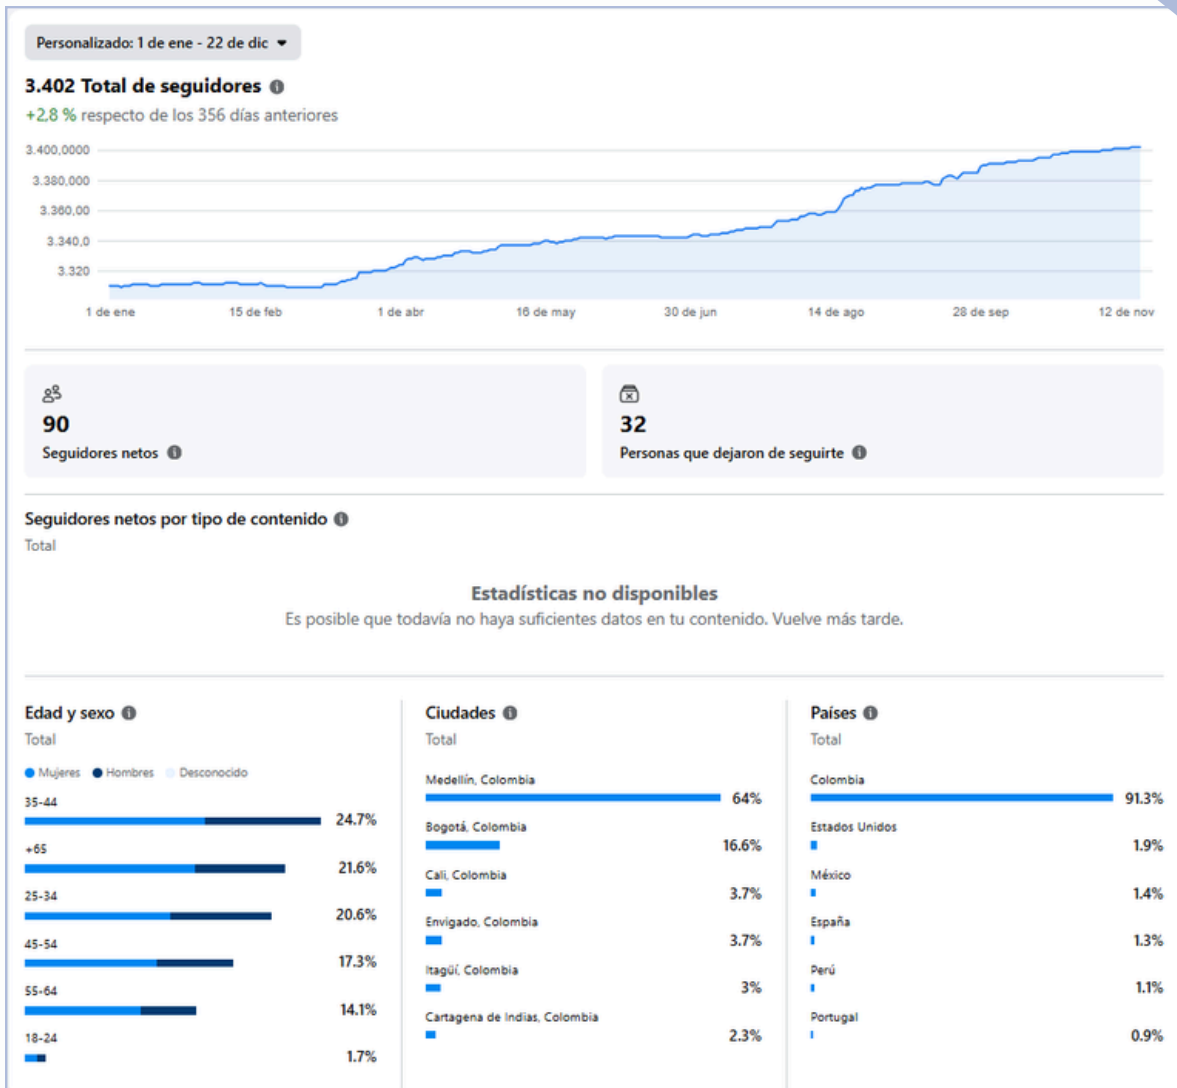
Personalizado: 1 de ene - 22 de dic

3.402 Total de seguidores

+2,8 % respecto de los 356 días anteriores

3.400,0000
3.380,000
3.360,00
3.340,0
3.320

1 de ene
15 de feb
1 de abr
16 de may
30 de jun
14 de ago
28 de sep
12 de nov

90
Seguidores netos

32
Personas que dejaron de seguirte

Seguidores netos por tipo de contenido
Total

Estadísticas no disponibles
Es posible que todavía no haya suficientes datos en tu contenido. Vuelve más tarde.

Edad y sexo
Total

Mujeres Hombres Desconocido

| | |
|---|---|
| 35-44 | 24.7% |
| +65 | 21.6% |
| 25-34 | 20.6% |
| 45-54 | 17.3% |
| 55-64 | 14.1% |
| 18-24 | 1.7% |

Ciudades
Total

| | |
|---|---|
| Medellín, Colombia | 64% |
| Bogotá, Colombia | 16.6% |
| Cali, Colombia | 3.7% |
| Envigado, Colombia | 3.7% |
| Itagüí, Colombia | 3% |
| Cartagena de Indias, Colombia | 2.3% |

Países
Total

| | |
|---|---|
| Colombia | 91.3% |
| Estados Unidos | 1.9% |
| México | 1.4% |
| España | 1.3% |
| Perú | 1.1% |
| Portugal | 0.9% |